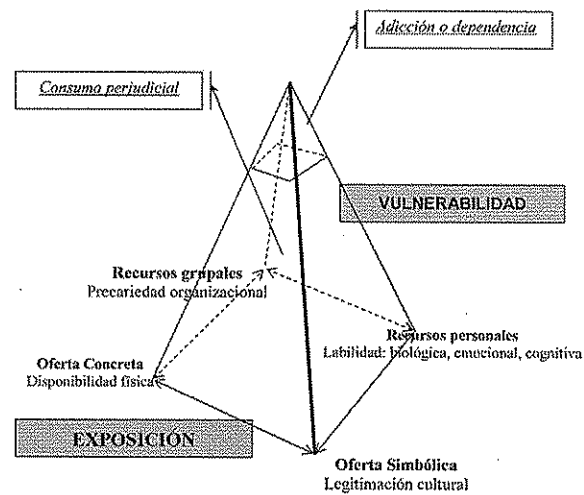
Adicción o dependencia

Consumo perjudicial

VULNERABILIDAD

Recursos grupales
Precariedad organizacional

Recursos personales
Labilidad: biológica, emocional, cognitiva

Oferta Concreta
Disponibilidad física

EXPOSICIÓN

Oferta Simbólica
Legitimación cultural